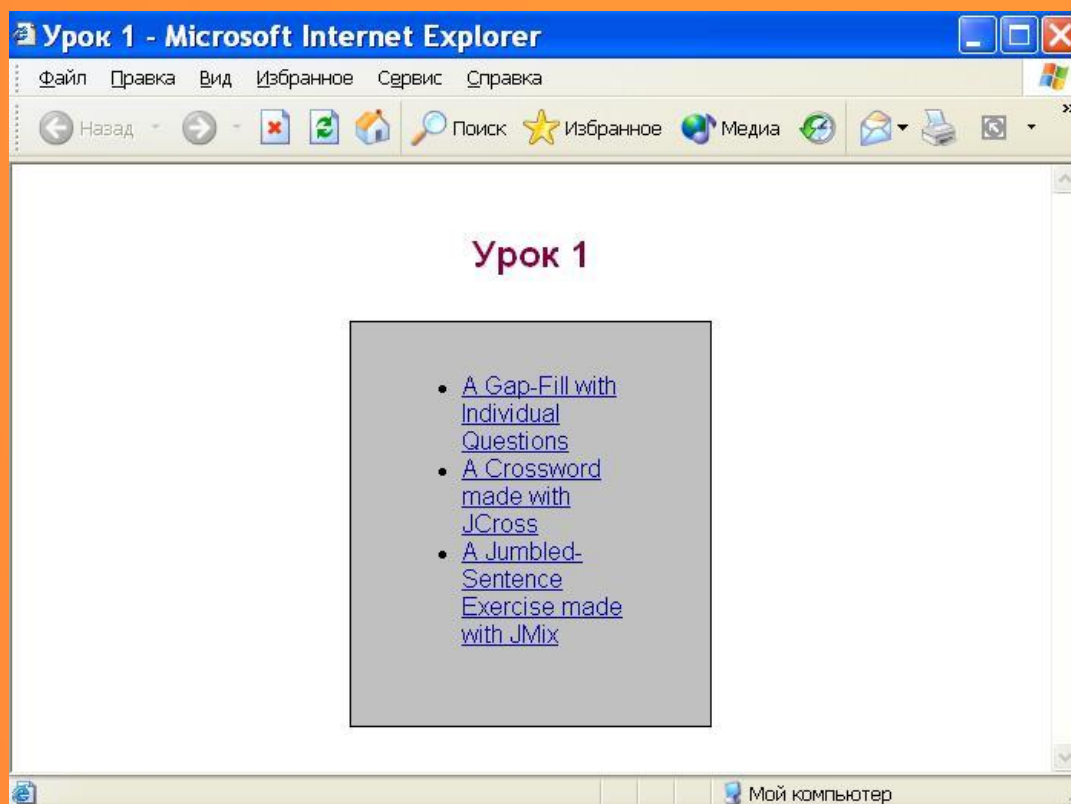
Урок 1 - Microsoft Internet Explorer

Файл Правка Вид Избранное Сервис Справка

Назад Поиск Избранное Медиа

Урок 1

- A Gap-Fill with Individual Questions
- A Crossword made with JCross
- A Jumbled-Sentence Exercise made with JMix

Мой компьютер